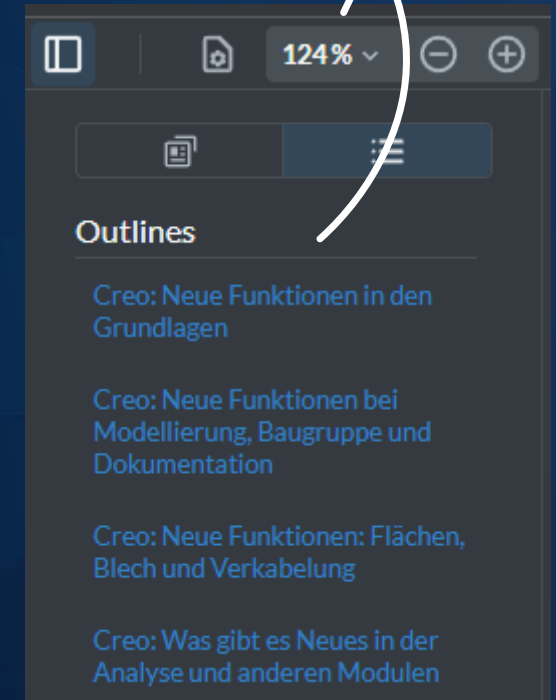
124 %

Outlines

Creo: Neue Funktionen in den Grundlagen

Creo: Neue Funktionen bei Modellierung, Baugruppe und Dokumentation

Creo: Neue Funktionen: Flächen, Blech und Verkabelung

Creo: Was gibt es Neues in der Analyse und anderen Modulen